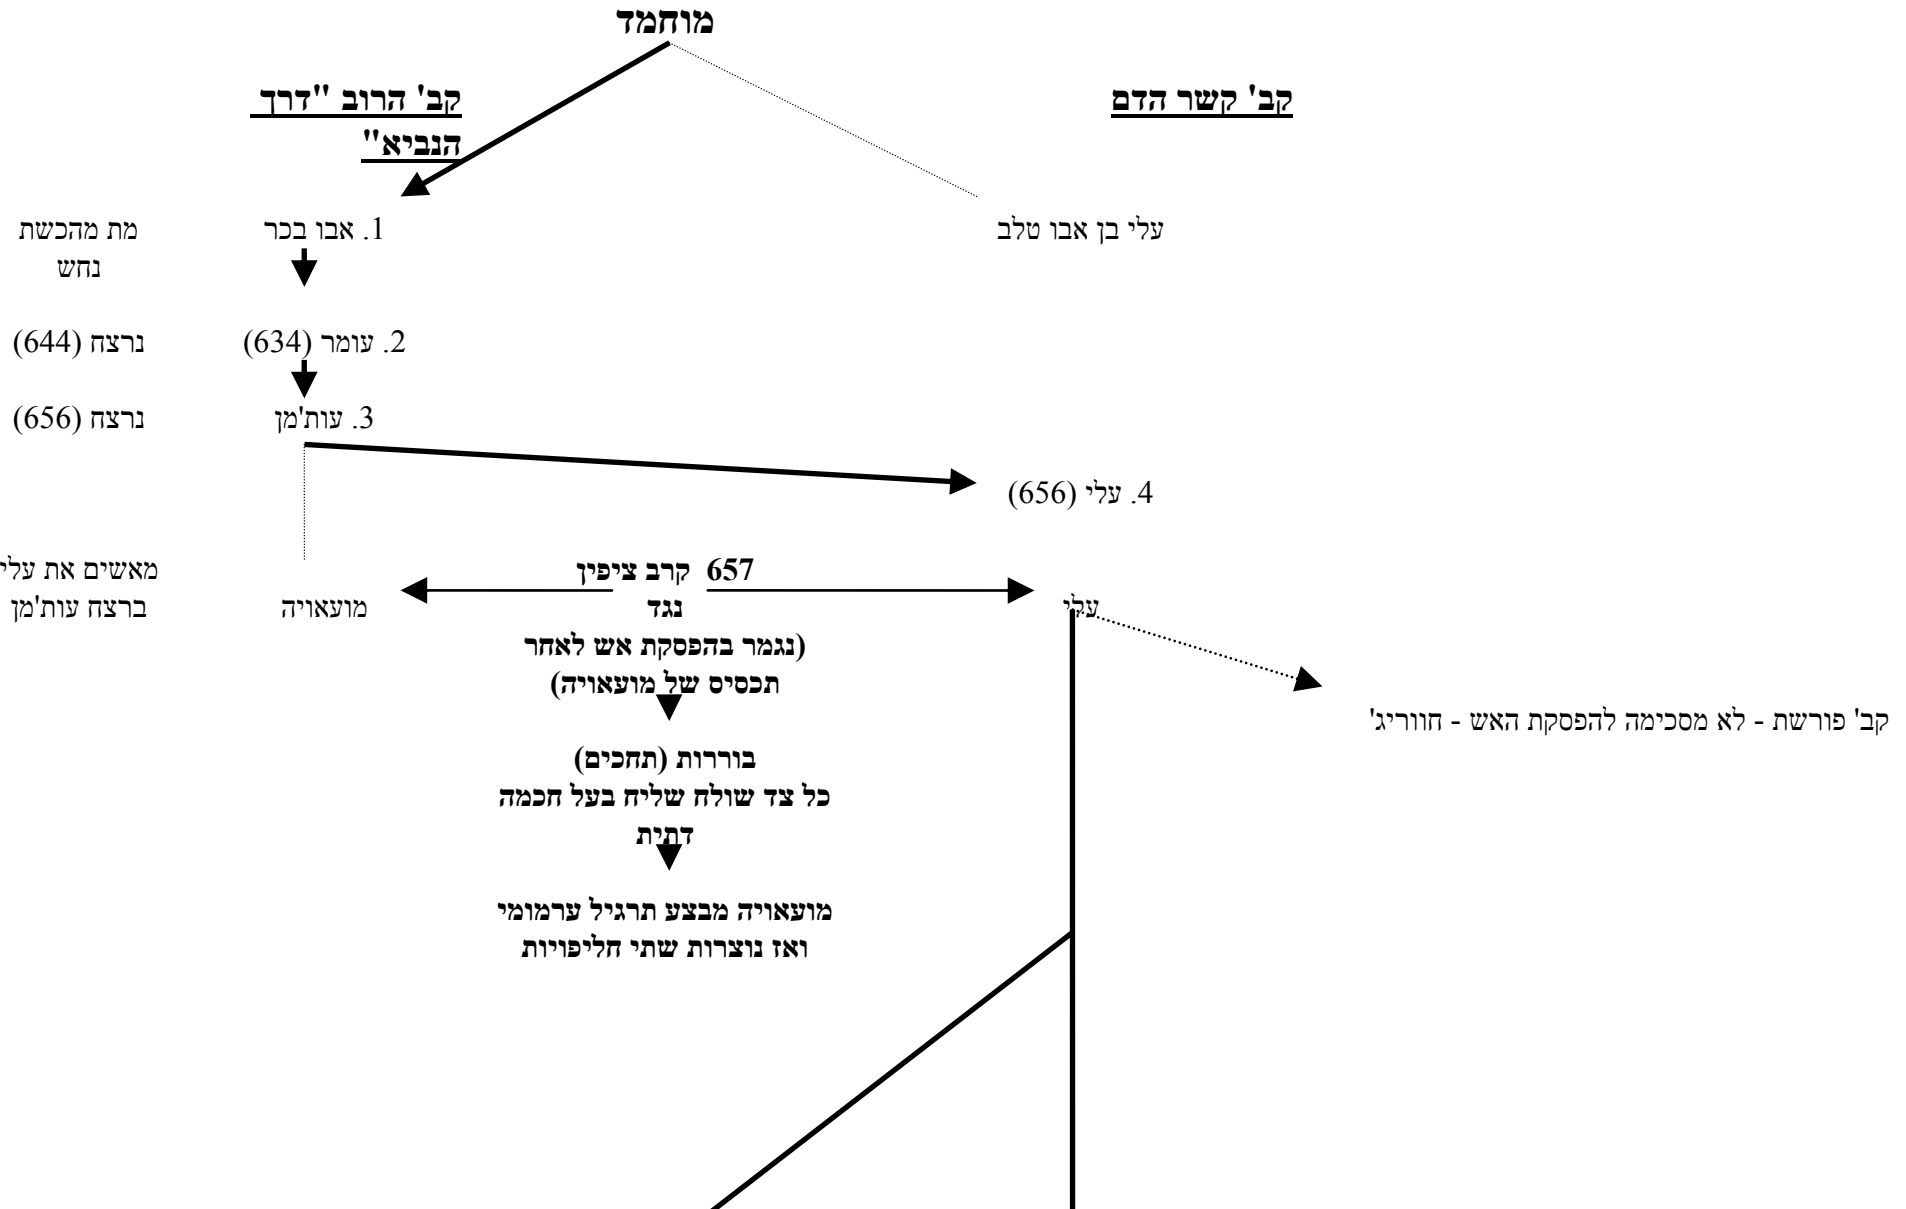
מוחמד

קב' קשר הדם

קב' הרוב "דרך הנביא"

עלי בן אבו טלב

1. אבו בכר

מת מהכשת נחש

2. עומר (634)

נרצח (644)

3. עות'מן

נרצח (656)

4. עלי (656)

657 קרב ציפין נגד
(נגמר בהפסקת אש לאחר תכסיס של מועאויה)

מועאויה

עלי

מאשים את עלי ברצח עות'מן

קב' פורשת - לא מסכימה להפסקת האש - חווריג'

בוררות (תחכים)
כל צד שולח שליח בעל חכמה דתית

מועאויה מבצע תרגיל ערמומי ואז נוצרות שתי חליפויות